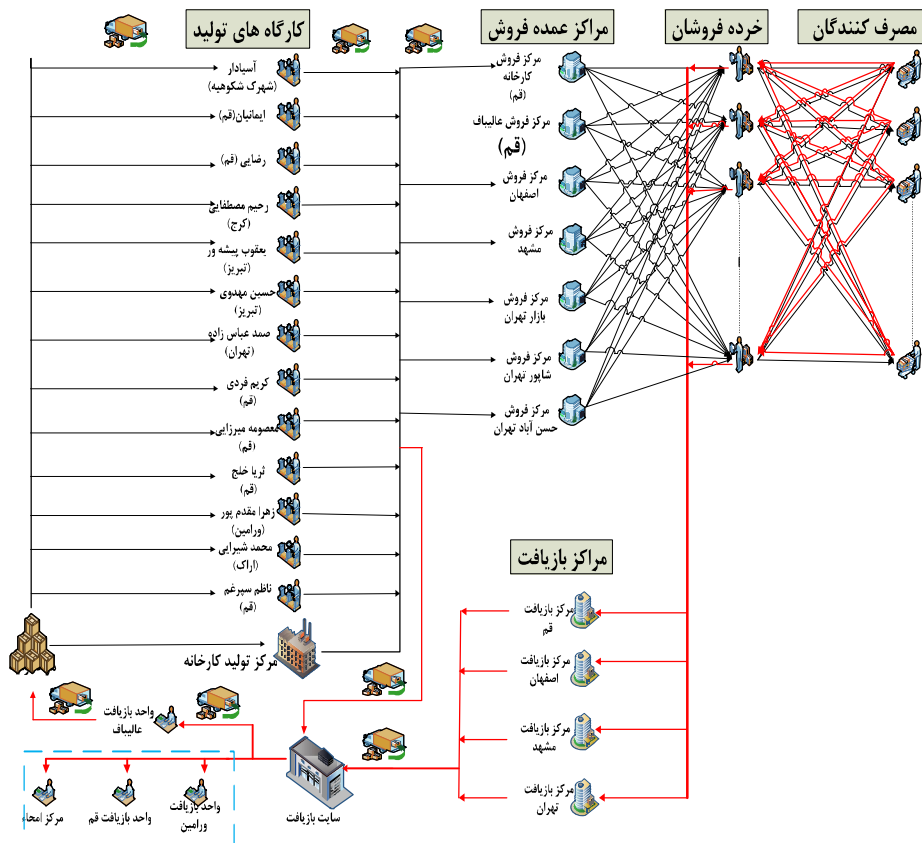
کارگاه های تولید

مراکز عمده فروش

خرده فروشان

مصرف کنندگان

آسیادار
(شهرک شکوهیه)

ایمانیان(قم)

رضایی (قم)

رحیم مصطفایی
(کرج)

یعقوب پیشه ور
(تبریز)

حسین مهدوی
(تبریز)

صمد عباس زاده
(تهران)

کریم فردی
(قم)

معصومه میرزایی
(قم)

ثریا خلج
(قم)

زهرا مقدم پور
(ورامین)

محمد شیبانی
(اراک)

ناظم سیرغم
(قم)

مرکز تولید کارخانه

مرکز فروش
کارخانه
(قم)

مرکز فروش عالیباف
(قم)

مرکز فروش
اصفهان

مرکز فروش
مشهد

مرکز فروش
بازار تهران

مرکز فروش
شاپور تهران

مرکز فروش
حسن آباد تهران

مراکز بازیافت

مرکز بازیافت
قم

مرکز بازیافت
اصفهان

مرکز بازیافت
مشهد

مرکز بازیافت
تهران

واحد بازیافت
عالیباف

سایت بازیافت

واحد بازیافت
ورامین

واحد بازیافت قم

مرکز امحاء